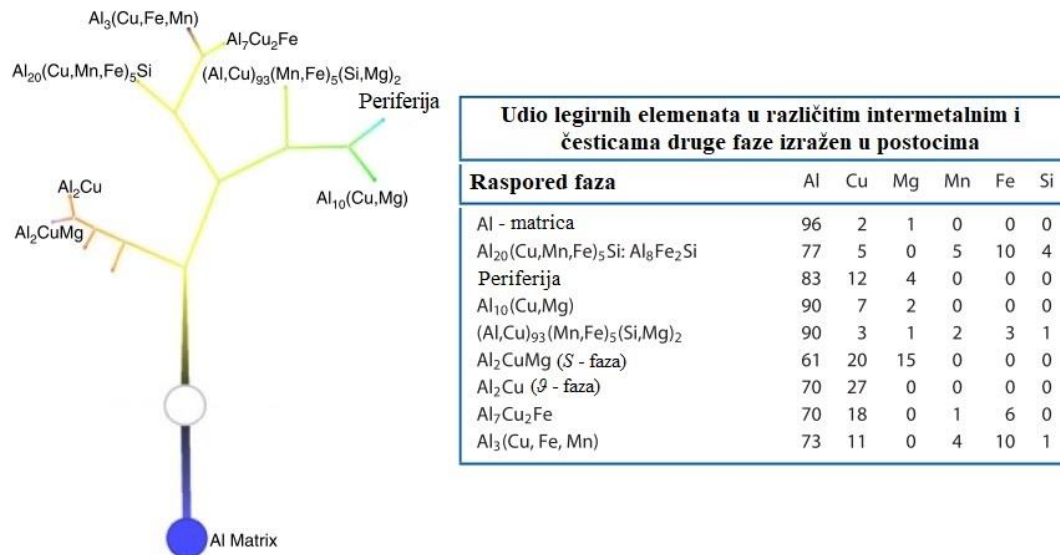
$Al_3(Cu,Fe,Mn)$

$Al_7Cu_2Fe$

$Al_{20}(Cu,Mn,Fe)_5Si$

$(Al,Cu)_{93}(Mn,Fe)_5(Si,Mg)_2$

Periferija

$Al_2Cu$

$Al_2CuMg$

$Al_{10}(Cu,Mg)$

Al Matrix

Udio legirnih elemenata u različitim intermetalnim i česticama druge faze izražen u postocima

| Raspored faza | Al | Cu | Mg | Mn | Fe | Si |
|---|---|---|---|---|---|---|
| Al - matrica | 96 | 2 | 1 | 0 | 0 | 0 |
| $Al_{20}(Cu,Mn,Fe)_5Si$: $Al_8Fe_2Si$ | 77 | 5 | 0 | 5 | 10 | 4 |
| Periferija | 83 | 12 | 4 | 0 | 0 | 0 |
| $Al_{10}(Cu,Mg)$ | 90 | 7 | 2 | 0 | 0 | 0 |
| $(Al,Cu)_{93}(Mn,Fe)_5(Si,Mg)_2$ | 90 | 3 | 1 | 2 | 3 | 1 |
| $Al_2CuMg$ ($S$ - faza) | 61 | 20 | 15 | 0 | 0 | 0 |
| $Al_2Cu$ ($\vartheta$ - faza) | 70 | 27 | 0 | 0 | 0 | 0 |
| $Al_7Cu_2Fe$ | 70 | 18 | 0 | 1 | 6 | 0 |
| $Al_3$(Cu, Fe, Mn) | 73 | 11 | 0 | 4 | 10 | 1 |